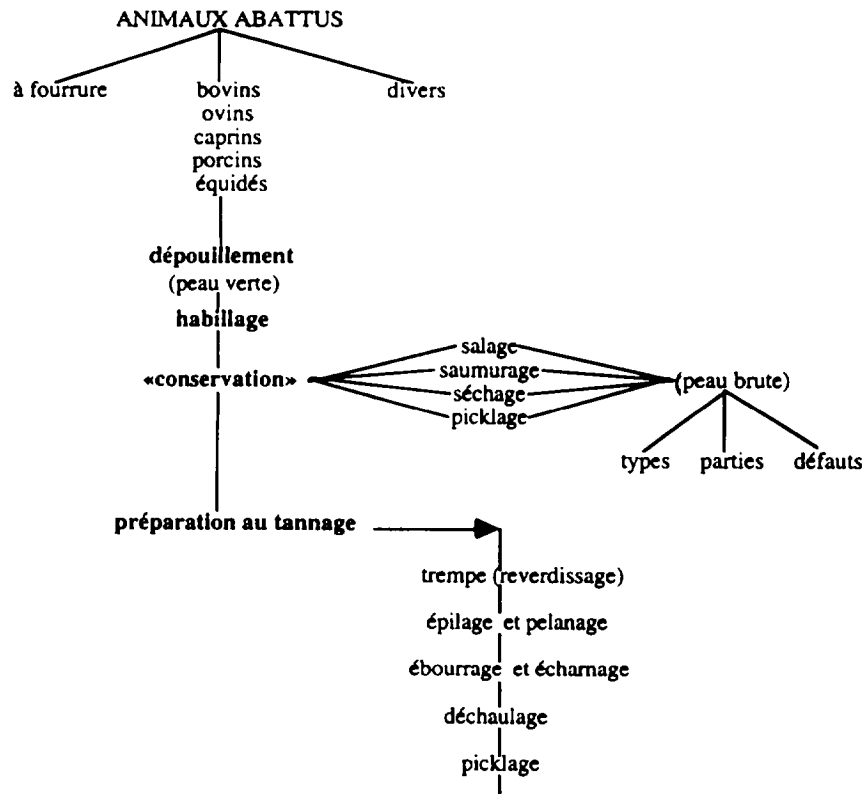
ANIMAUX ABATTUS

à fourrure

bovins
ovins
caprins
porcins
équidés

divers

**dépouillement**
(peau verte)
**habillage**

**«conservation»**

salage
saumurage
séchage
picklage

(peau brute)

types parties défauts

**préparation au tannage**

trempe (reverdissage)
épilage et pelanage
ébourrage et écharnage
déchaulage
picklage